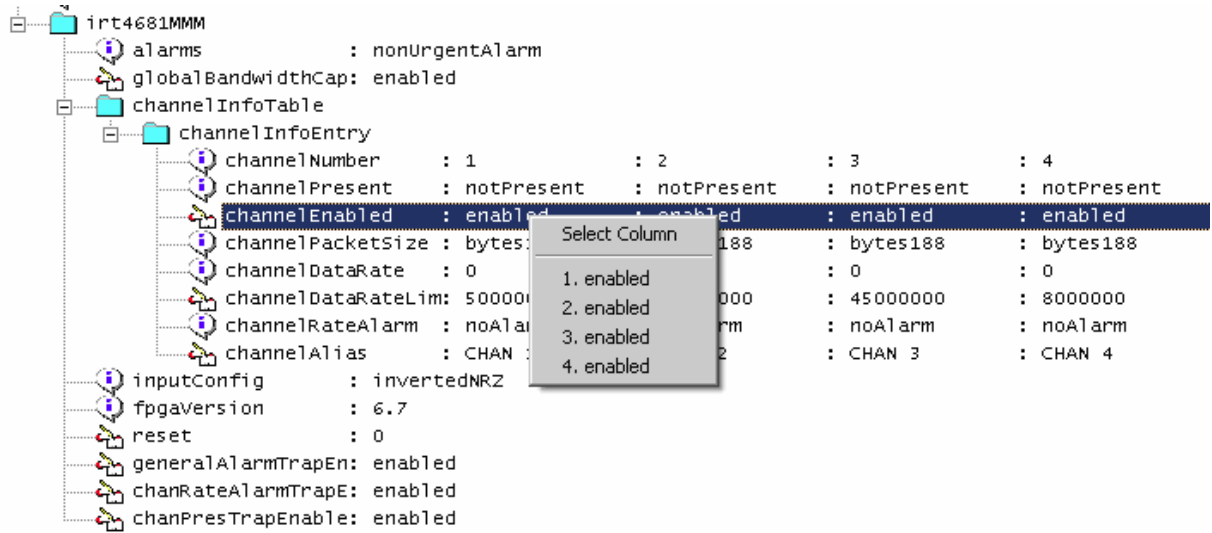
irt4681MMM
alarms : nonUrgentAlarm
globalBandwidthCap: enabled
channelInfoTable
channelInfoEntry
channelNumber : 1 : 2 : 3 : 4
channelPresent : notPresent : notPresent : notPresent : notPresent
channelEnabled : enabled : enabled : enabled : enabled
channelPacketSize : bytes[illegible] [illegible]188 : bytes188 : bytes188
channelDataRate : 0 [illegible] : 0 : 0
channelDataRateLim: 50000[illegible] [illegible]000 : 45000000 : 8000000
channelRateAlarm : noAla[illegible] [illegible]rm : noAlarm : noAlarm
channelAlias : CHAN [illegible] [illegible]2 : CHAN 3 : CHAN 4
inputConfig : invertedNRZ
fpgaVersion : 6.7
reset : 0
generalAlarmTrapEn: enabled
chanRateAlarmTrapE: enabled
chanPresTrapEnable: enabled

Select Column
1. enabled
2. enabled
3. enabled
4. enabled